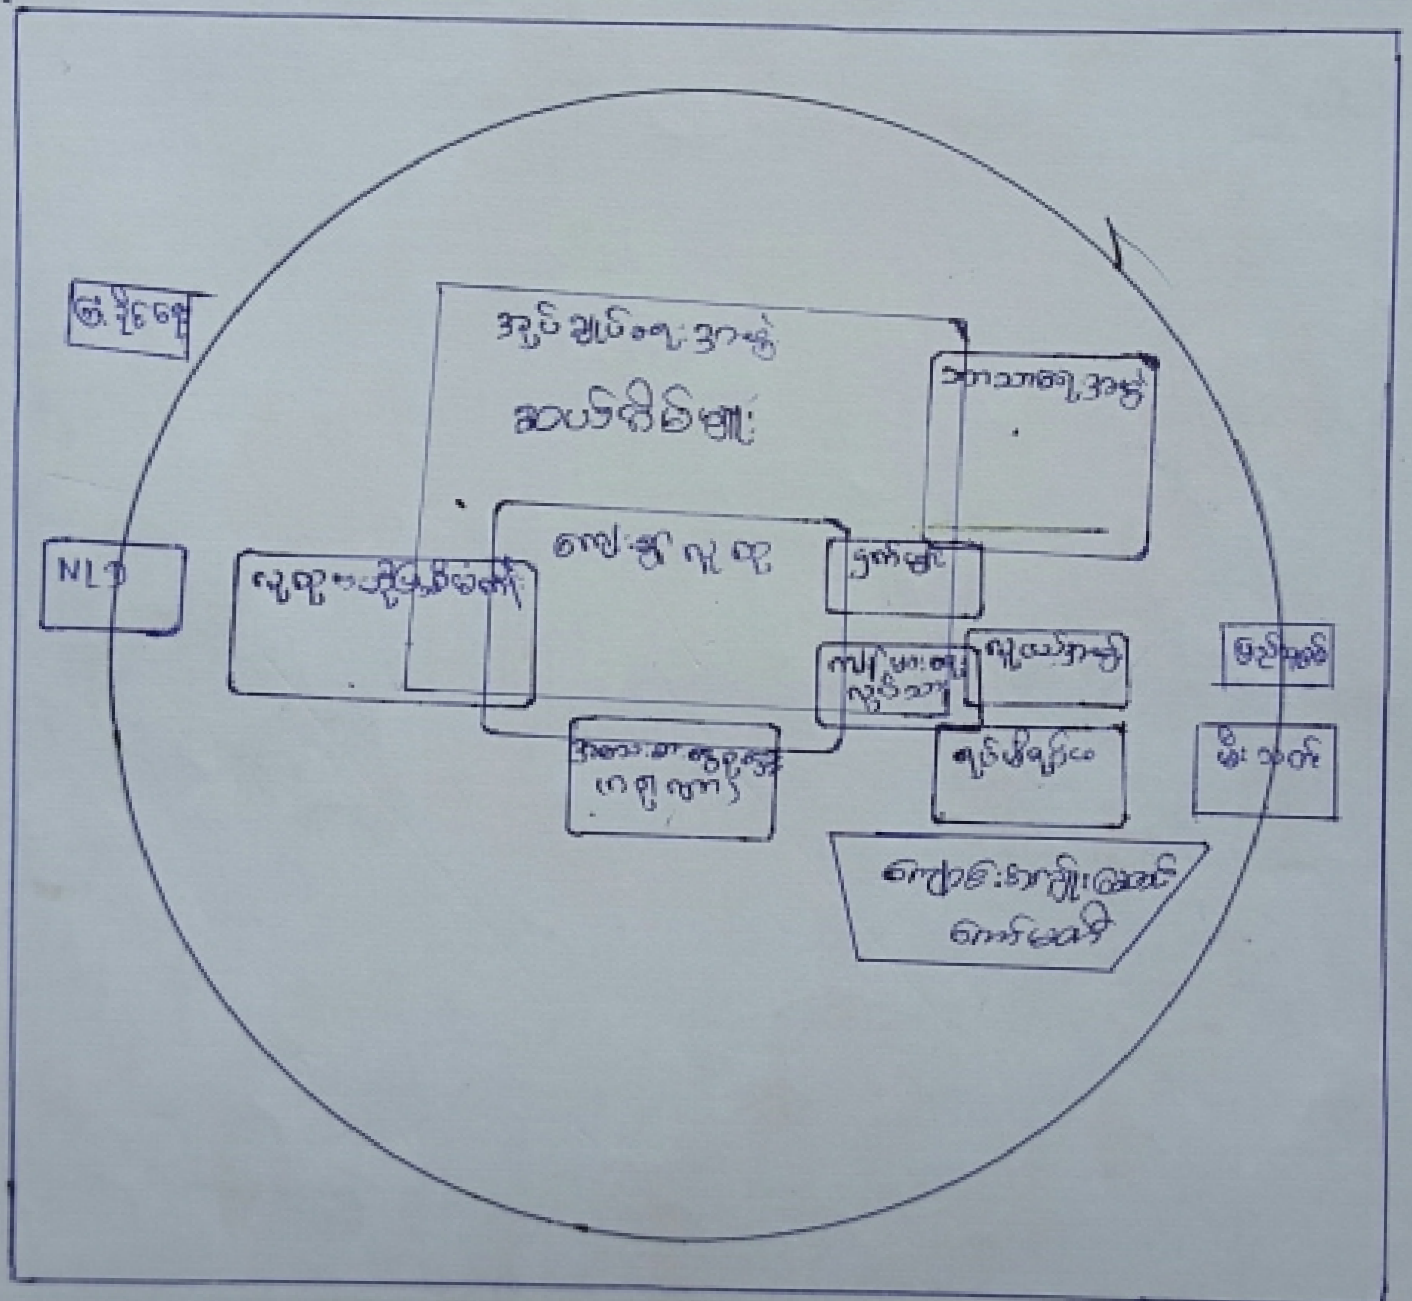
ကြံ့ခိုင်ရေး

အုပ်ချုပ်ရေးအာဏာ

အထက်အရာရှိများ

ဘာသာရေးအဖွဲ့

NLD

ရပ်ရွာလူကြီးများ

ကျေးရွာလူထု

ဒုက္ခသည်

လူမှုအဖွဲ့အစည်း

ရဲ/ပုလိပ်

အမျိုးသမီးအဖွဲ့

အစိုးရ

ကျန်းမာရေး

မိုးဘက်

ကျောင်းဆရာ/ဆရာမ

ကျောင်းသား